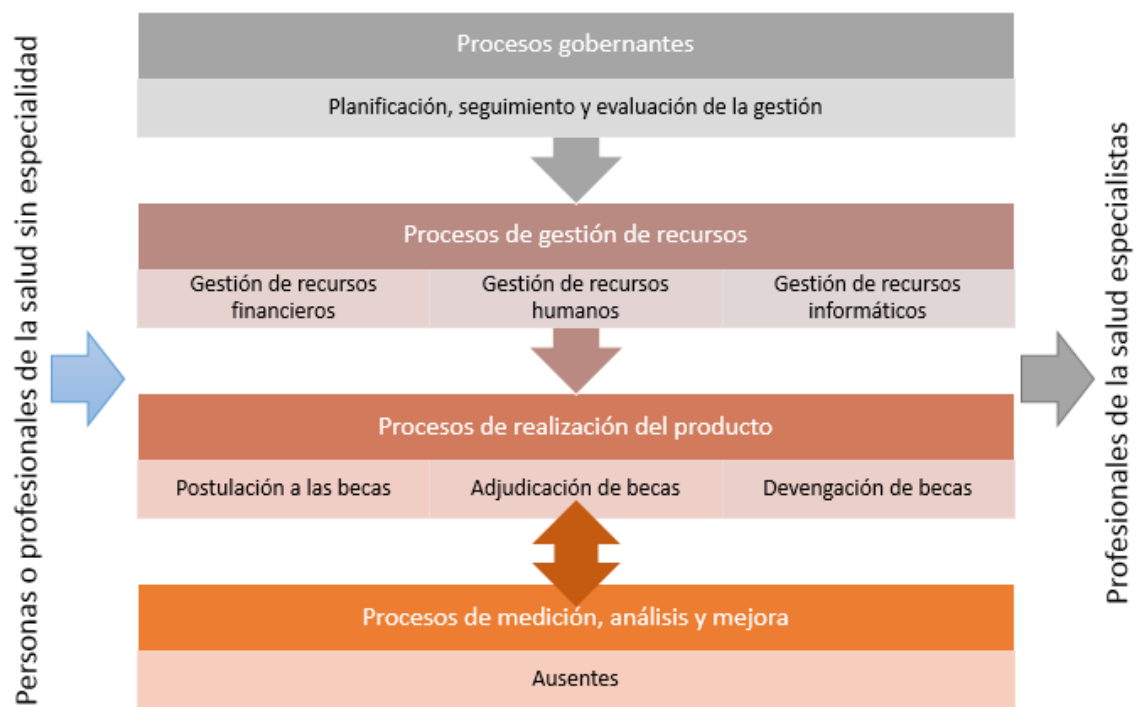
Personas o profesionales de la salud sin especialidad

Procesos gobernantes

Planificación, seguimiento y evaluación de la gestión

Procesos de gestión de recursos

| Gestión de recursos financieros | Gestión de recursos humanos | Gestión de recursos informáticos |
|---|---|---|

Procesos de realización del producto

| Postulación a las becas | Adjudicación de becas | Devengación de becas |
|---|---|---|

Procesos de medición, análisis y mejora

Ausentes

Profesionales de la salud especialistas